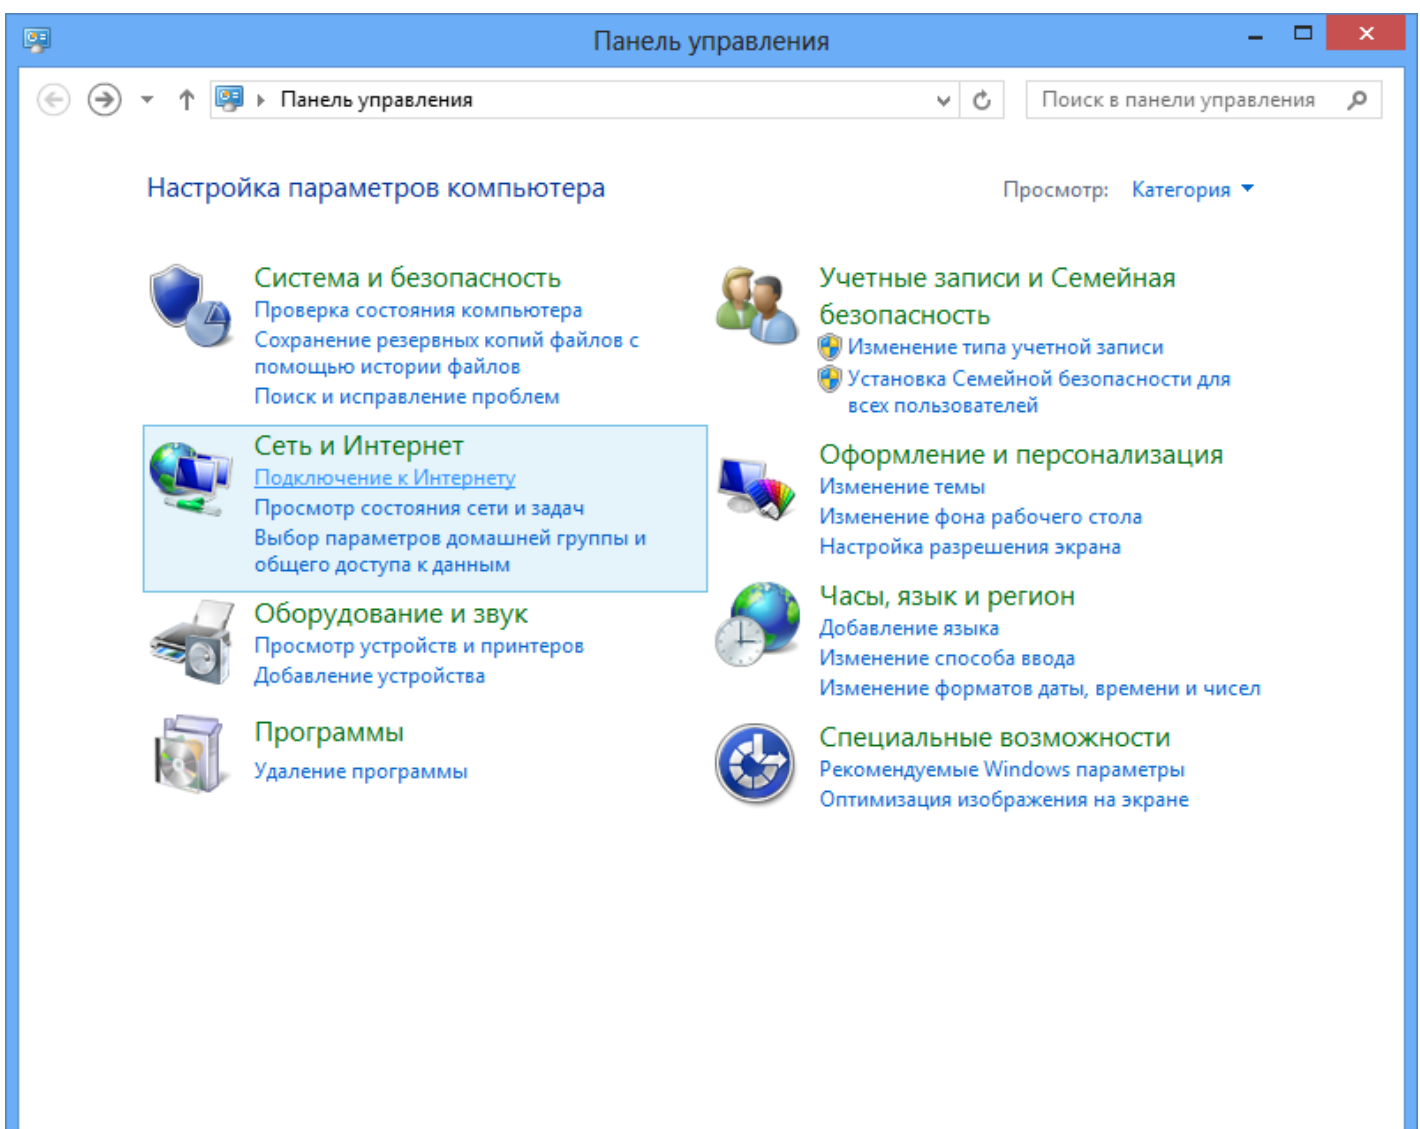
Панель управления

Панель управления

Поиск в панели управления

Настройка параметров компьютера

Просмотр: Категория

Система и безопасность
Проверка состояния компьютера
Сохранение резервных копий файлов с помощью истории файлов
Поиск и исправление проблем

Сеть и Интернет
Подключение к Интернету
Просмотр состояния сети и задач
Выбор параметров домашней группы и общего доступа к данным

Оборудование и звук
Просмотр устройств и принтеров
Добавление устройства

Программы
Удаление программы

Учетные записи и Семейная безопасность
Изменение типа учетной записи
Установка Семейной безопасности для всех пользователей

Оформление и персонализация
Изменение темы
Изменение фона рабочего стола
Настройка разрешения экрана

Часы, язык и регион
Добавление языка
Изменение способа ввода
Изменение форматов даты, времени и чисел

Специальные возможности
Рекомендуемые Windows параметры
Оптимизация изображения на экране